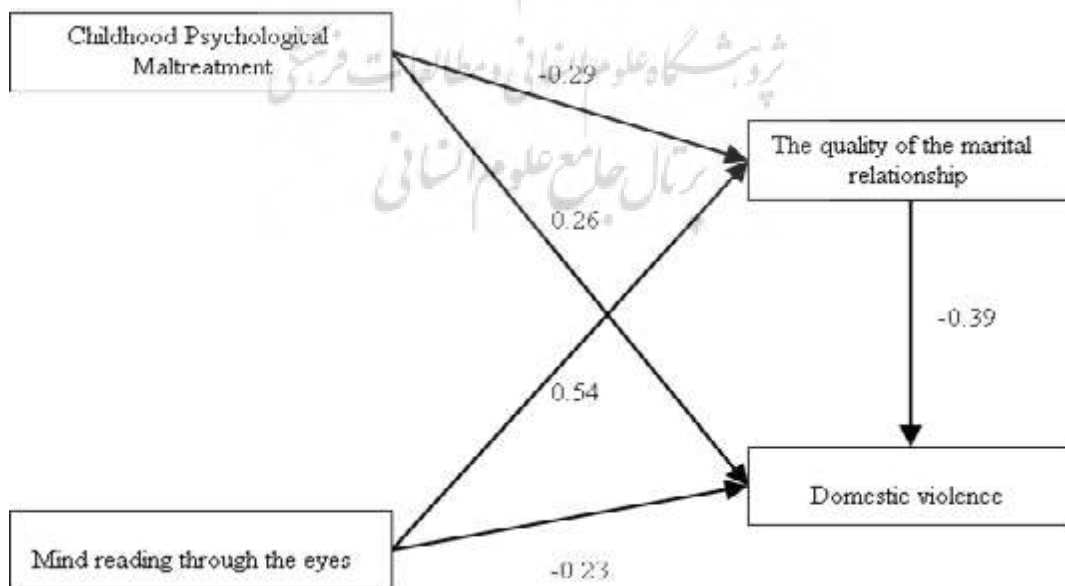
Childhood Psychological Maltreatment

پژوهشگاه علوم انسانی و مطالعات فرهنگی
پرتال جامع علوم انسانی

-0.29

The quality of the marital relationship

0.26

-0.39

0.54

Domestic violence

Mind reading through the eyes

-0.23